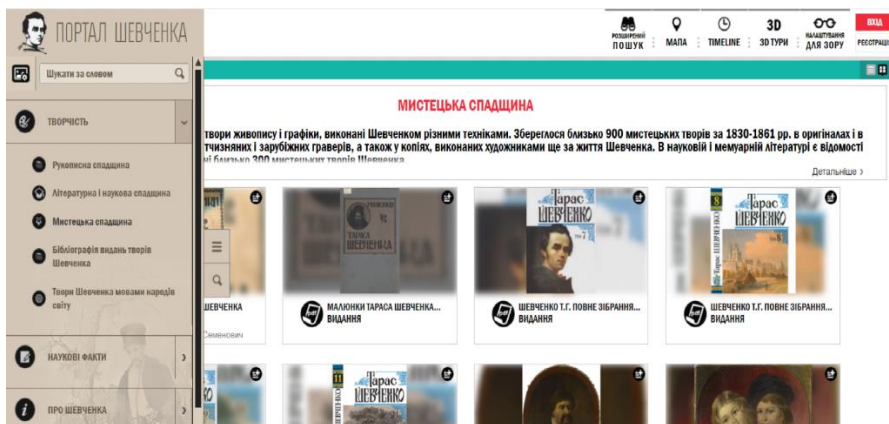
ПОРТАЛ ШЕВЧЕНКА

Шукати за словом

ТВОРЧІСТЬ

Рукописна спадщина

Літературна і наукова спадщина

Мистецька спадщина

Бібліографія видань творів Шевченка

Твори Шевченка мовами народів світу

НАУКОВІ ФАКТИ

ПРО ШЕВЧЕНКА

РОЗШИРЕНИЙ ПОШУК | МАПА | TIMELINE | 3D 3D ТУРИ | НАЛАШТУВАННЯ ДЛЯ ЗОРУ | ВХІД РЕЄСТРАЦІ

МИСТЕЦЬКА СПАДЩИНА

твори живопису і графіки, виконані Шевченком різними техніками. Збереглося близько 900 мистецьких творів за 1830-1861 рр. в оригіналах і в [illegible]тчизняних і зарубіжних граверів, а також у копіях, виконаних художниками ще за життя Шевченка. В науковій і мемуарній літературі є відомості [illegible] близько 300 мистецьких творів Шевченка

Детальніше ›

Тарас Шевченко

ШЕВЧЕНКА
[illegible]Семенович

МАЛЮНКИ ТАРАСА ШЕВЧЕНКА...
ВИДАННЯ

ШЕВЧЕНКО Т.Г. ПОВНЕ ЗІБРАННЯ...
ВИДАННЯ

ШЕВЧЕНКО Т.Г. ПОВНЕ ЗІБРАННЯ...
ВИДАННЯ

Тарас Шевченко